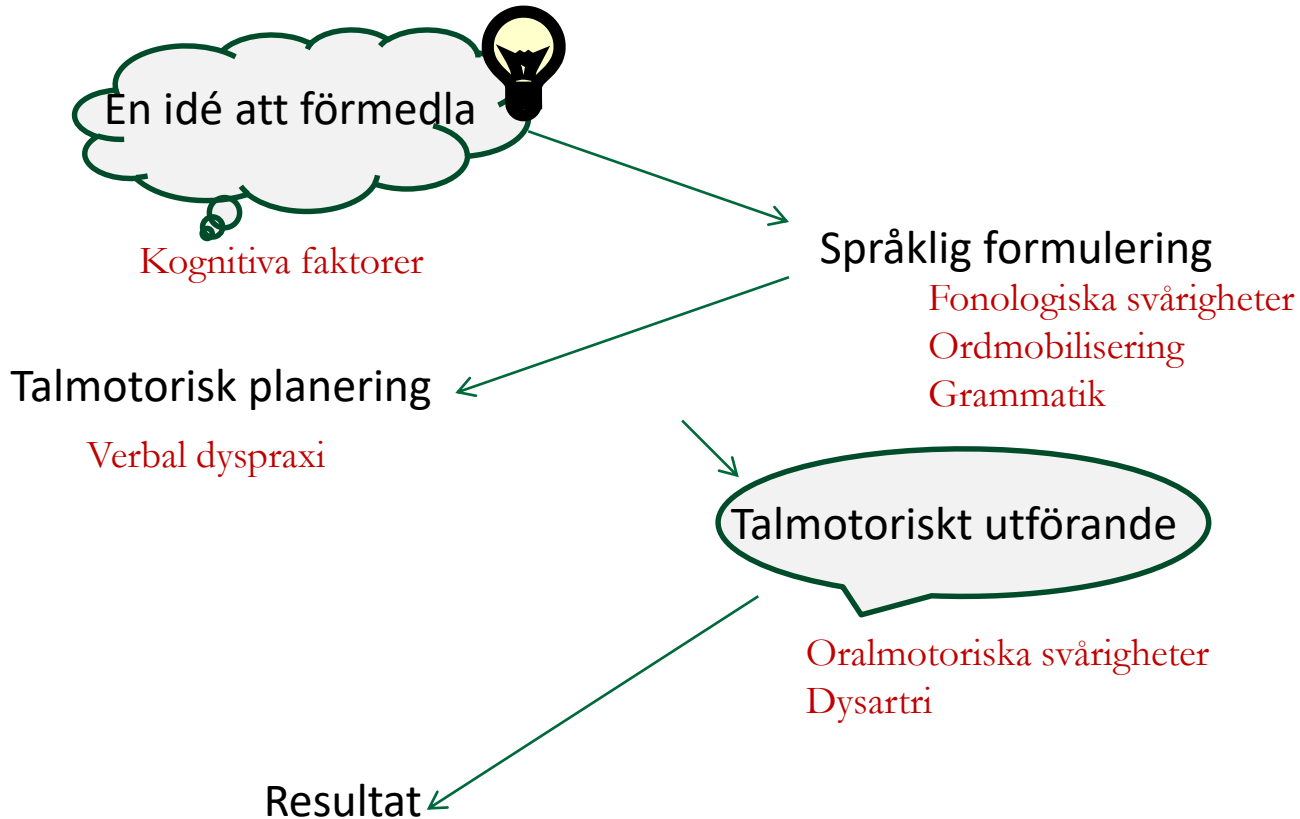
En idé att förmedla

Kognitiva faktorer

Språklig formulering

Fonologiska svårigheter
Ordmobilisering
Grammatik

Talmotorisk planering

Verbal dyspraxi

Talmotoriskt utförande

Oralmotoriska svårigheter
Dysartri

Resultat